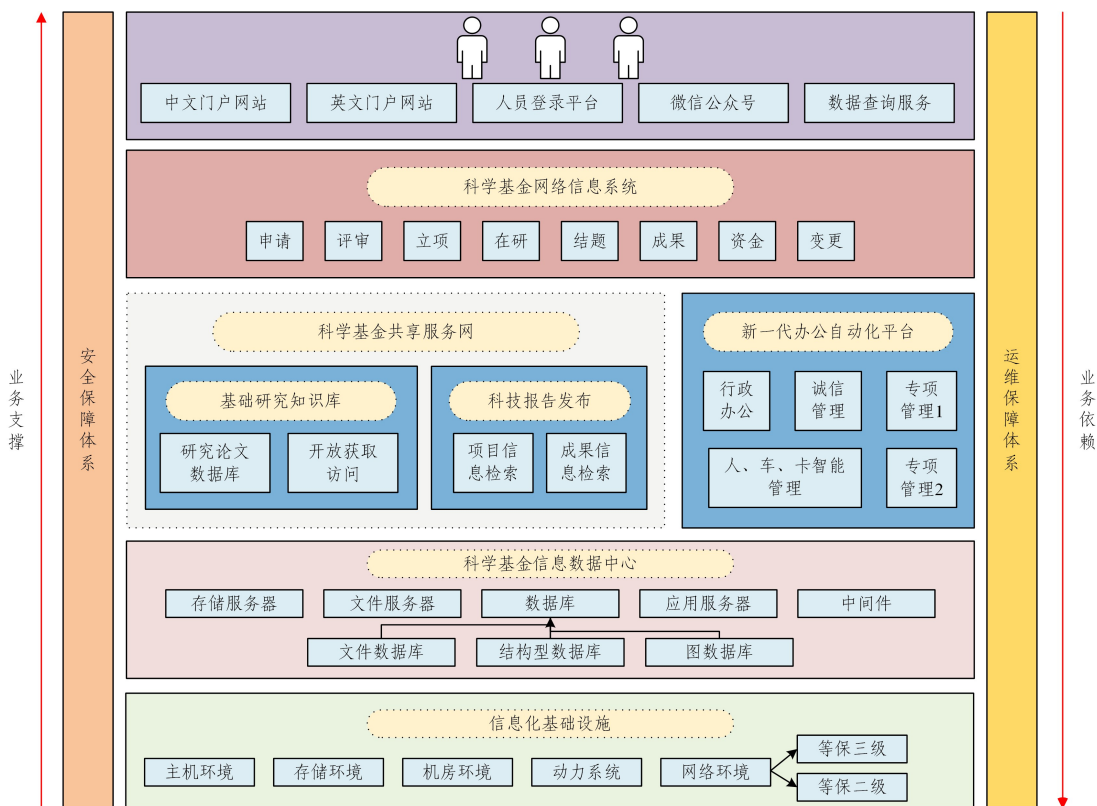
业务支撑

安全保障体系

中文门户网站
英文门户网站
人员登录平台
微信公众号
数据查询服务

科学基金网络信息系统
申请
评审
立项
在研
结题
成果
资金
变更

科学基金共享服务网
基础研究知识库
研究论文数据库
开放获取访问
科技报告发布
项目信息检索
成果信息检索

新一代办公自动化平台
行政办公
诚信管理
专项管理1
人、车、卡智能管理
专项管理2

科学基金信息数据中心
存储服务器
文件服务器
数据库
应用服务器
中间件
文件数据库
结构型数据库
图数据库

信息化基础设施
主机环境
存储环境
机房环境
动力系统
网络环境
等保三级
等保二级

运维保障体系

业务依赖